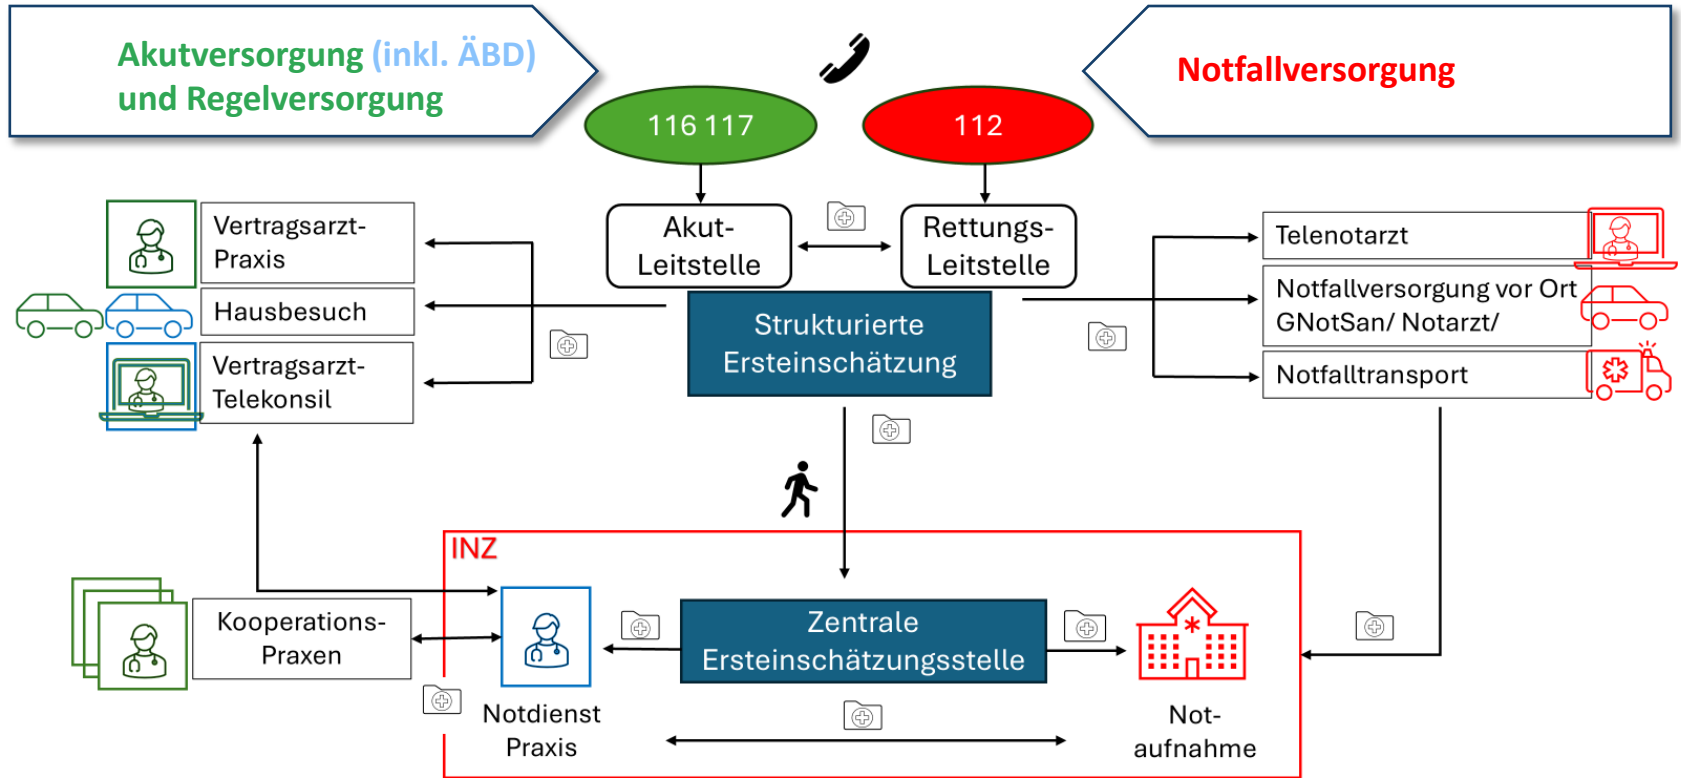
Akutversorgung (inkl. ÄBD) und Regelversorgung

Notfallversorgung

116 117

112

Akut-Leitstelle

Rettungs-Leitstelle

Strukturierte Ersteinschätzung

Vertragsarzt-Praxis

Hausbesuch

Vertragsarzt-Telekonsil

Telenotarzt

Notfallversorgung vor Ort GNotSan/ Notarzt/

Notfalltransport

INZ

Kooperations-Praxen

Zentrale Ersteinschätzungsstelle

Notdienst Praxis

Not-aufnahme